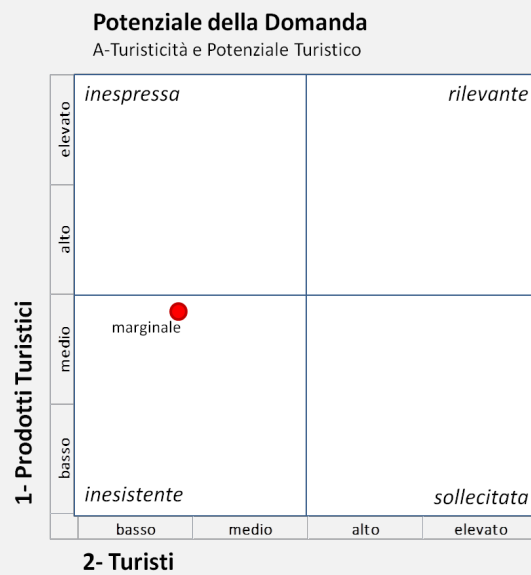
Potenziale della Domanda
A-Turisticità e Potenziale Turistico

1- Prodotti Turistici

elevato
alto
medio
basso

inespressa
rilevante
marginale
inesistente
sollecitata

basso
medio
alto
elevato

2- Turisti